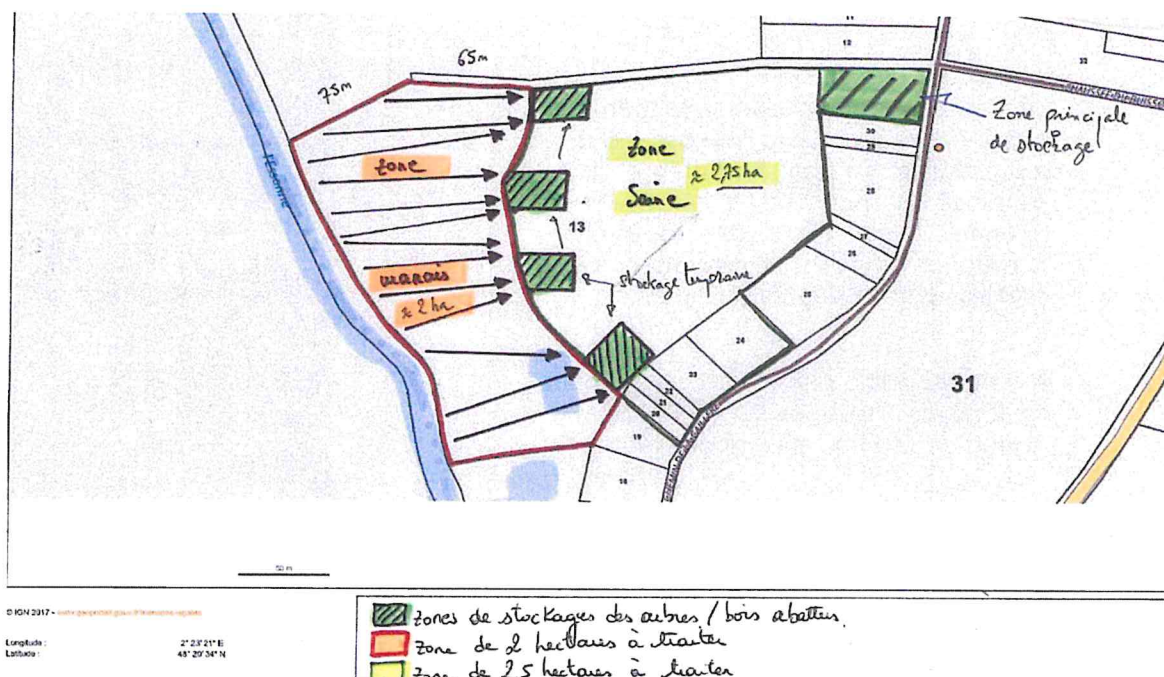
65m

75m

L'Essonne

zone

marais

≈ 2 ha

Zone

Saine

≈ 2,75 ha

13

stockage temporaire

Zone principale de stockage

CHAUSSEE DU MOULIN

11

12

30

29

28

27

26

25

24

23

22

21

20

19

18

31

50 m

© IGN 2017 - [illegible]

Longitude : 2° 23' 21" E
Latitude : 48° 29' 34" N

zones de stockages des arbres / bois abattus.
Zone de 2 hectares à traiter
Zone de 2,5 hectares à traiter